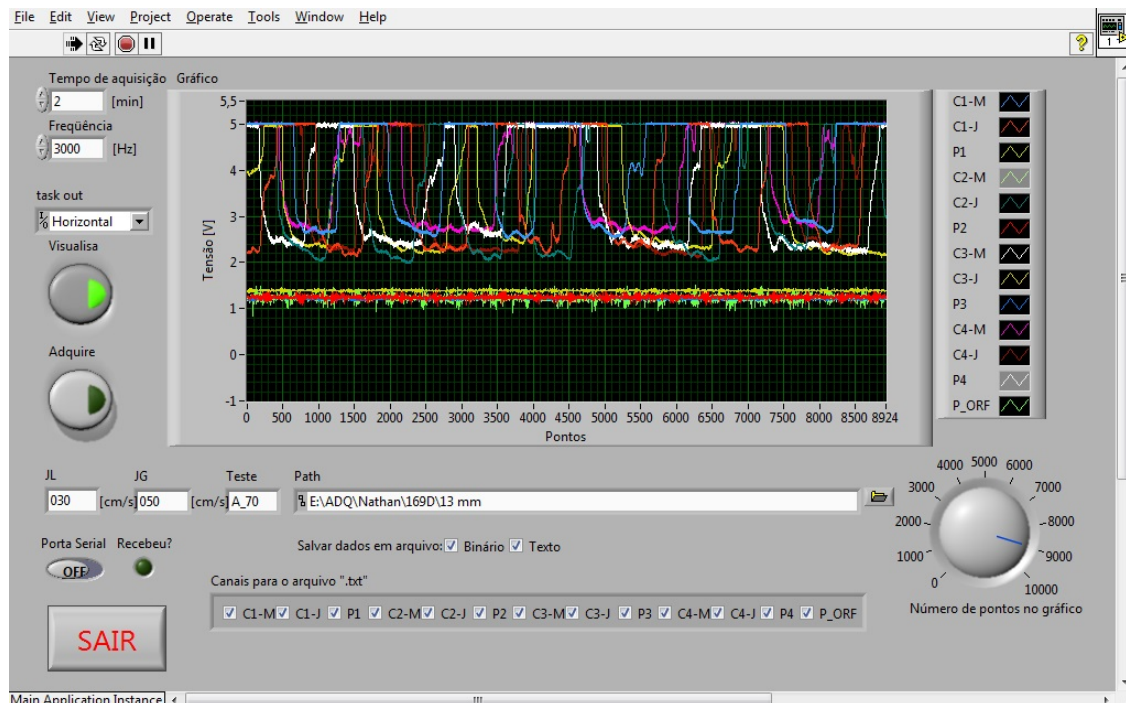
File Edit View Project Operate Tools Window Help

Tempo de aquisição Gráfico
2 [min]
Freqüência
3000 [Hz]
task out
Horizontal
Visualisa
Adquire

5,5
5
4
3
2
1
0
-1
Tensão [V]
0 500 1000 1500 2000 2500 3000 3500 4000 4500 5000 5500 6000 6500 7000 7500 8000 8500 8924
Pontos

C1-M
C1-J
P1
C2-M
C2-J
P2
C3-M
C3-J
P3
C4-M
C4-J
P4
P_ORF

JL JG Teste Path
030 [cm/s] 050 [cm/s] A_70 E:\ADQ\Nathan\169D\13 mm

4000 5000 6000
3000 7000
2000 8000
1000 9000
0 10000
Número de pontos no gráfico

Porta Serial Recebeu?
OFF
Salvar dados em arquivo: Binário Texto
Canais para o arquivo ".txt"
C1-M C1-J P1 C2-M C2-J P2 C3-M C3-J P3 C4-M C4-J P4 P_ORF

SAIR

Main Application Instance